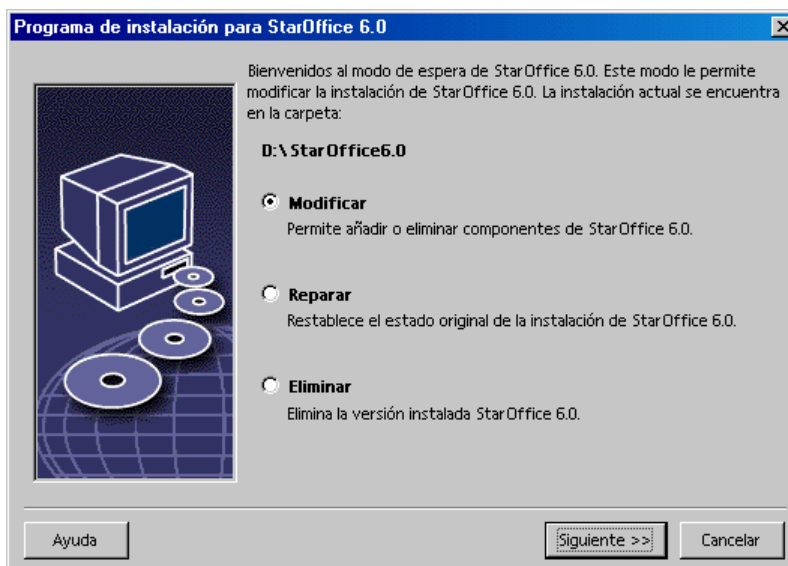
Programa de instalación para StarOffice 6.0

Bienvenidos al modo de espera de StarOffice 6.0. Este modo le permite modificar la instalación de StarOffice 6.0. La instalación actual se encuentra en la carpeta:

D:\StarOffice6.0

Modificar
Permite añadir o eliminar componentes de StarOffice 6.0.

Reparar
Restablece el estado original de la instalación de StarOffice 6.0.

Eliminar
Elimina la versión instalada StarOffice 6.0.

Ayuda

Siguiente >>

Cancelar